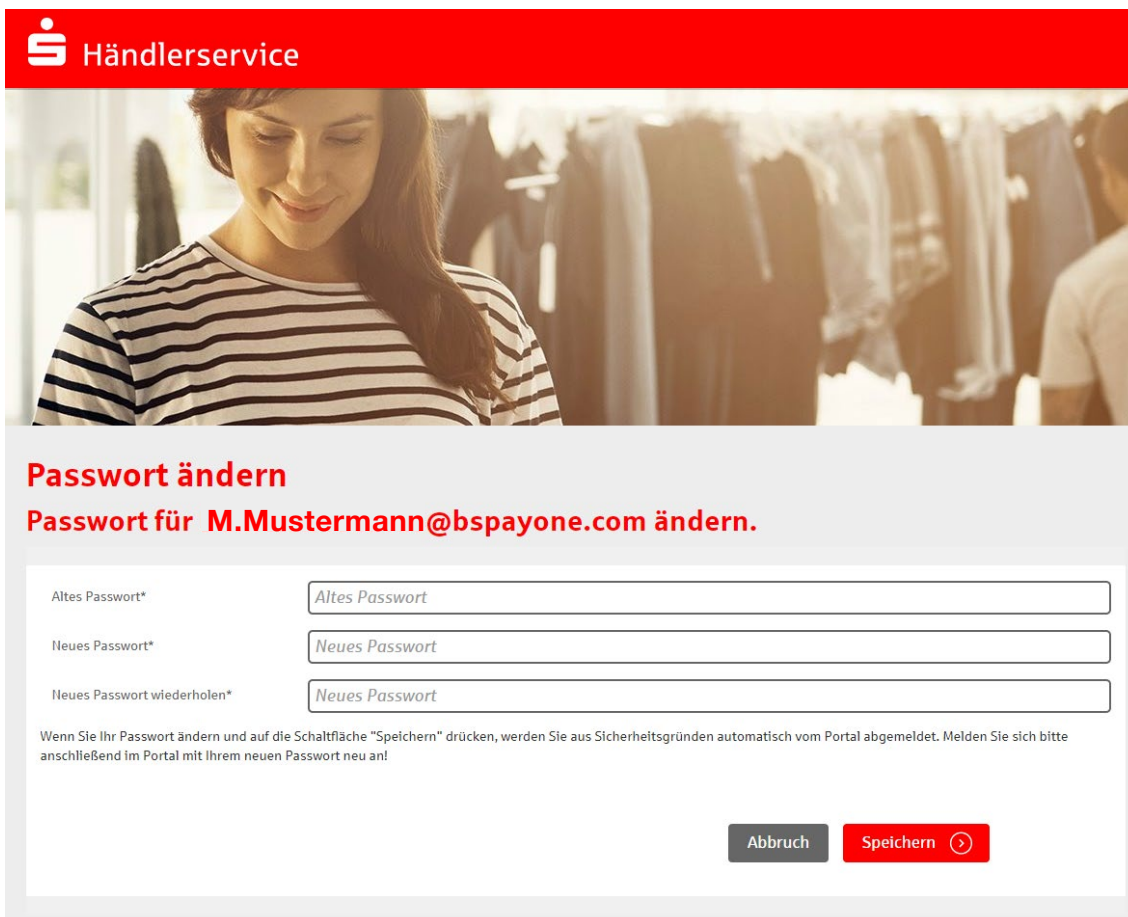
Händlerservice

Passwort ändern

Passwort für M.Mustermann@bspayone.com ändern.

Altes Passwort* Altes Passwort

Neues Passwort* Neues Passwort

Neues Passwort wiederholen* Neues Passwort

Wenn Sie Ihr Passwort ändern und auf die Schaltfläche "Speichern" drücken, werden Sie aus Sicherheitsgründen automatisch vom Portal abgemeldet. Melden Sie sich bitte anschließend im Portal mit Ihrem neuen Passwort neu an!

Abbruch

Speichern